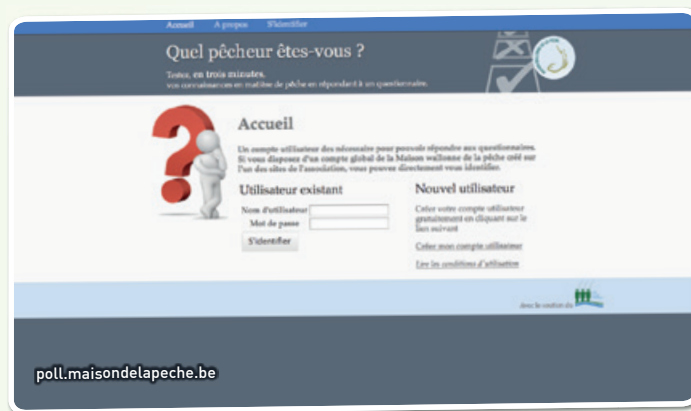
Accueil A propos S'identifier

Quel pêcheur êtes-vous ?

Testez, en trois minutes, vos connaissances en matière de pêche en répondant à un questionnaire.

Accueil

Un compte utilisateur est nécessaire pour pouvoir répondre aux questionnaires. Si vous disposez d'un compte global de la Maison wallonne de la pêche créé sur l'un des sites de l'association, vous pouvez directement vous identifier.

Utilisateur existant

Nom d'utilisateur

Mot de passe

S'identifier

Nouvel utilisateur

Créer votre compte utilisateur gratuitement en cliquant sur le lien suivant

Créer mon compte utilisateur

Lire les conditions d'utilisation

Avec le soutien du

poll.maisondelapeche.be